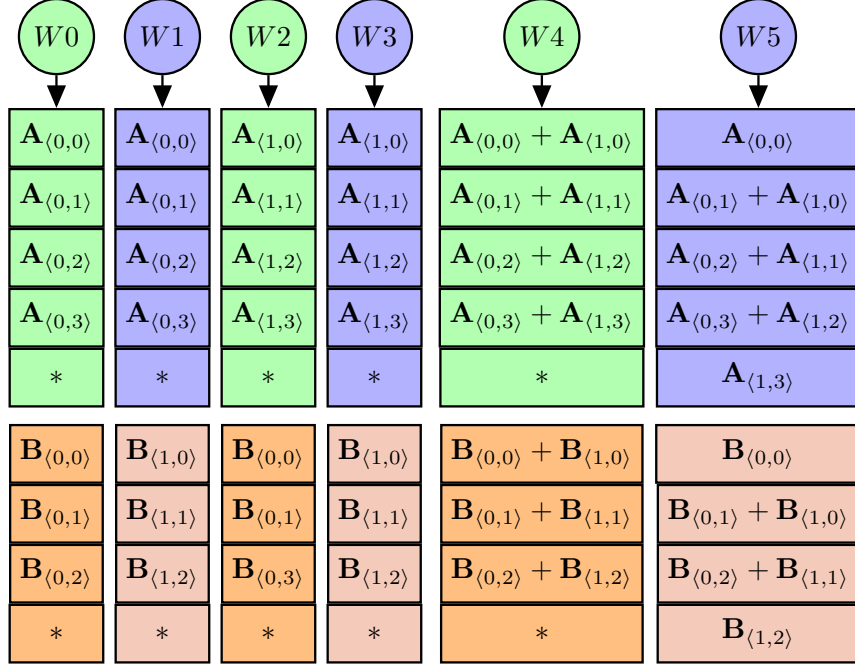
$W0$ $W1$ $W2$ $W3$ $W4$ $W5$

| | | | | | |
|---|---|---|---|---|---|
| $\mathbf{A}_{\langle 0,0\rangle}$ | $\mathbf{A}_{\langle 0,0\rangle}$ | $\mathbf{A}_{\langle 1,0\rangle}$ | $\mathbf{A}_{\langle 1,0\rangle}$ | $\mathbf{A}_{\langle 0,0\rangle}+\mathbf{A}_{\langle 1,0\rangle}$ | $\mathbf{A}_{\langle 0,0\rangle}$ |
| $\mathbf{A}_{\langle 0,1\rangle}$ | $\mathbf{A}_{\langle 0,1\rangle}$ | $\mathbf{A}_{\langle 1,1\rangle}$ | $\mathbf{A}_{\langle 1,1\rangle}$ | $\mathbf{A}_{\langle 0,1\rangle}+\mathbf{A}_{\langle 1,1\rangle}$ | $\mathbf{A}_{\langle 0,1\rangle}+\mathbf{A}_{\langle 1,0\rangle}$ |
| $\mathbf{A}_{\langle 0,2\rangle}$ | $\mathbf{A}_{\langle 0,2\rangle}$ | $\mathbf{A}_{\langle 1,2\rangle}$ | $\mathbf{A}_{\langle 1,2\rangle}$ | $\mathbf{A}_{\langle 0,2\rangle}+\mathbf{A}_{\langle 1,2\rangle}$ | $\mathbf{A}_{\langle 0,2\rangle}+\mathbf{A}_{\langle 1,1\rangle}$ |
| $\mathbf{A}_{\langle 0,3\rangle}$ | $\mathbf{A}_{\langle 0,3\rangle}$ | $\mathbf{A}_{\langle 1,3\rangle}$ | $\mathbf{A}_{\langle 1,3\rangle}$ | $\mathbf{A}_{\langle 0,3\rangle}+\mathbf{A}_{\langle 1,3\rangle}$ | $\mathbf{A}_{\langle 0,3\rangle}+\mathbf{A}_{\langle 1,2\rangle}$ |
| * | * | * | * | * | $\mathbf{A}_{\langle 1,3\rangle}$ |

| | | | | | |
|---|---|---|---|---|---|
| $\mathbf{B}_{\langle 0,0\rangle}$ | $\mathbf{B}_{\langle 1,0\rangle}$ | $\mathbf{B}_{\langle 0,0\rangle}$ | $\mathbf{B}_{\langle 1,0\rangle}$ | $\mathbf{B}_{\langle 0,0\rangle}+\mathbf{B}_{\langle 1,0\rangle}$ | $\mathbf{B}_{\langle 0,0\rangle}$ |
| $\mathbf{B}_{\langle 0,1\rangle}$ | $\mathbf{B}_{\langle 1,1\rangle}$ | $\mathbf{B}_{\langle 0,1\rangle}$ | $\mathbf{B}_{\langle 1,1\rangle}$ | $\mathbf{B}_{\langle 0,1\rangle}+\mathbf{B}_{\langle 1,1\rangle}$ | $\mathbf{B}_{\langle 0,1\rangle}+\mathbf{B}_{\langle 1,0\rangle}$ |
| $\mathbf{B}_{\langle 0,2\rangle}$ | $\mathbf{B}_{\langle 1,2\rangle}$ | $\mathbf{B}_{\langle 0,3\rangle}$ | $\mathbf{B}_{\langle 1,2\rangle}$ | $\mathbf{B}_{\langle 0,2\rangle}+\mathbf{B}_{\langle 1,2\rangle}$ | $\mathbf{B}_{\langle 0,2\rangle}+\mathbf{B}_{\langle 1,1\rangle}$ |
| * | * | * | * | * | $\mathbf{B}_{\langle 1,2\rangle}$ |